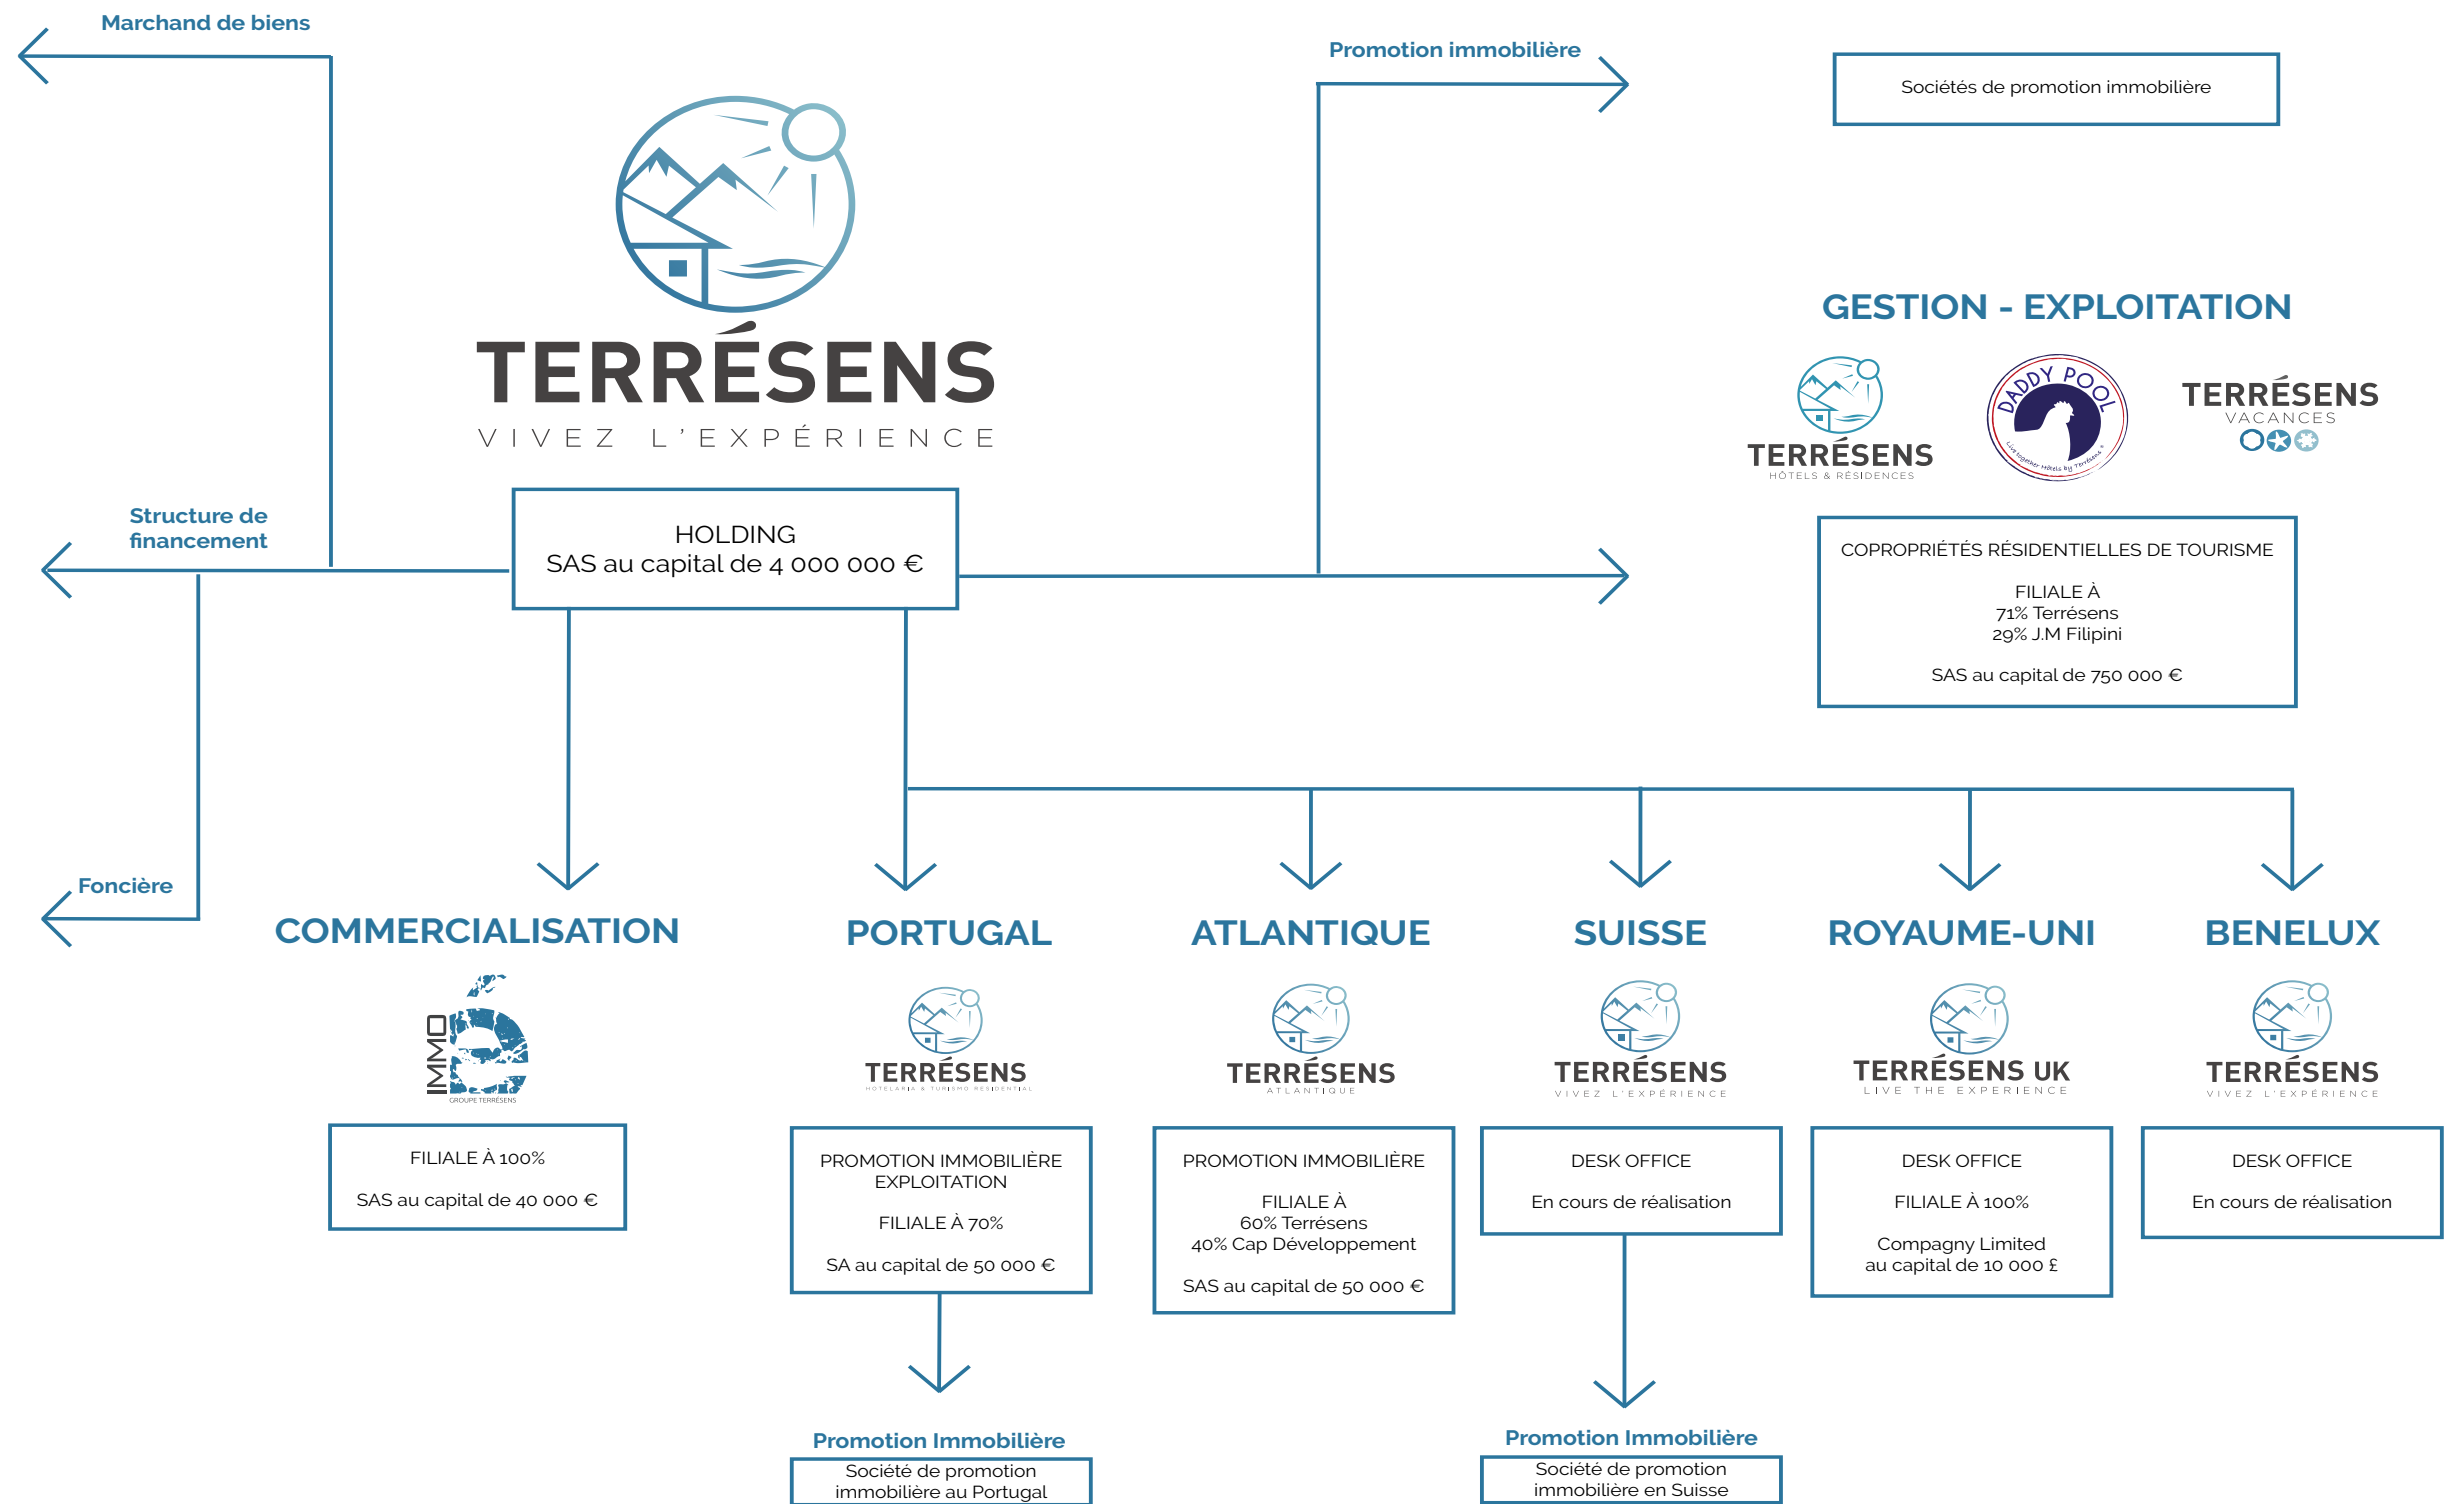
Marchand de biens

Promotion immobilière

Sociétés de promotion immobilière

TERRÉSENS
VIVEZ L'EXPÉRIENCE

GESTION - EXPLOITATION

TERRÉSENS
HÔTELS & RÉSIDENCES

DADDY POOL

TERRÉSENS
VACANCES

Structure de financement

HOLDING
SAS au capital de 4 000 000 €

COPROPRIÉTÉS RÉSIDENTIELLES DE TOURISME

FILIALE À
71% Terrésens
29% J.M Filipini

SAS au capital de 750 000 €

Foncière

COMMERCIALISATION

PORTUGAL

ATLANTIQUE

SUISSE

ROYAUME-UNI

BENELUX

IMMO
GROUPE TERRÉSENS

TERRÉSENS
HOTELARIA & TURISMO RESIDENTIAL

TERRÉSENS
ATLANTIQUE

TERRÉSENS
VIVEZ L'EXPÉRIENCE

TERRÉSENS UK
LIVE THE EXPERIENCE

TERRÉSENS
VIVEZ L'EXPÉRIENCE

FILIALE À 100%

SAS au capital de 40 000 €

PROMOTION IMMOBILIÈRE
EXPLOITATION

FILIALE À 70%

SA au capital de 50 000 €

PROMOTION IMMOBILIÈRE

FILIALE À
60% Terrésens
40% Cap Développement

SAS au capital de 50 000 €

DESK OFFICE

En cours de réalisation

DESK OFFICE

FILIALE À 100%

Compagny Limited
au capital de 10 000 £

DESK OFFICE

En cours de réalisation

Promotion Immobilière
Société de promotion immobilière au Portugal

Promotion Immobilière
Société de promotion immobilière en Suisse